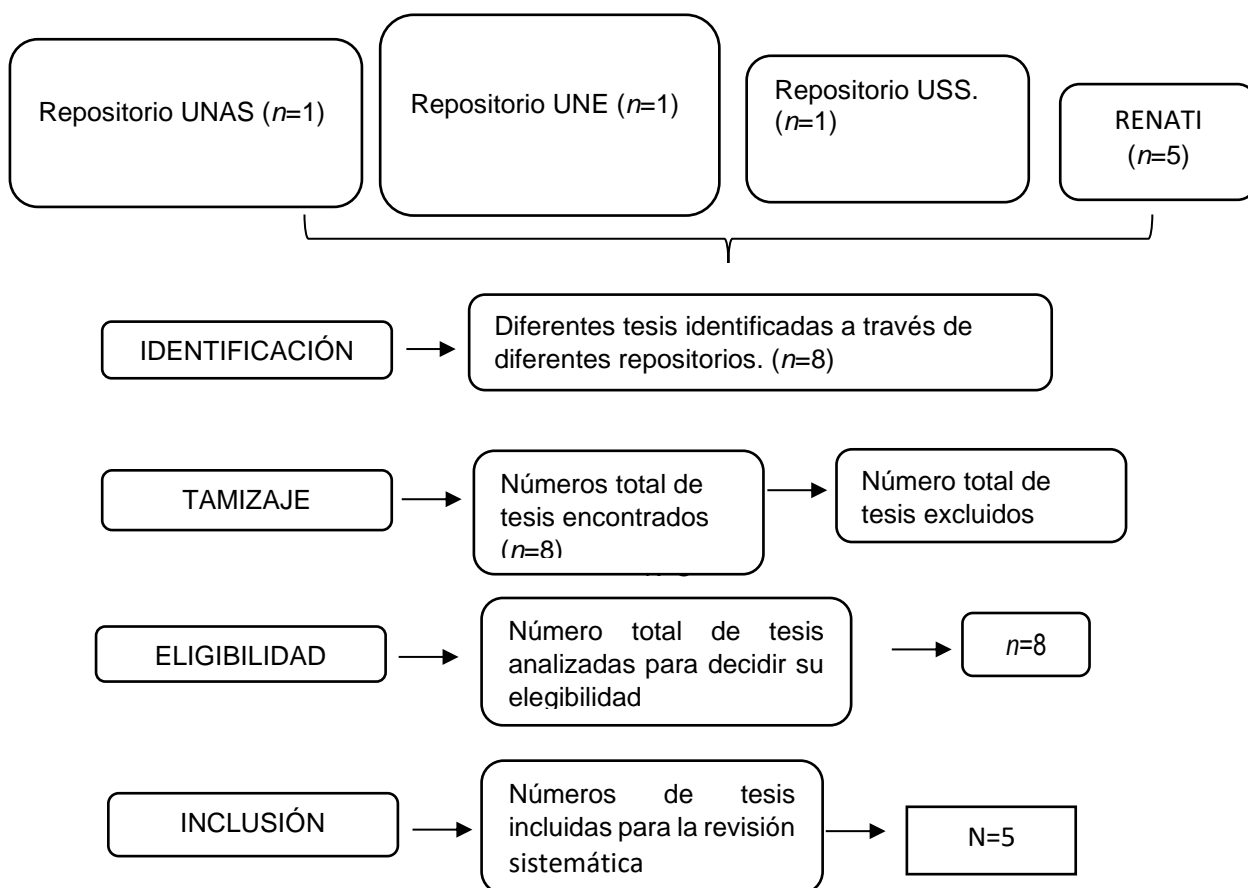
Repositorio UNAS ($n$=1)

Repositorio UNE ($n$=1)

Repositorio USS. ($n$=1)

RENATI ($n$=5)

IDENTIFICACIÓN

Diferentes tesis identificadas a través de diferentes repositorios. ($n$=8)

TAMIZAJE

Números total de tesis encontrados ($n$=8)

Número total de tesis excluidos

ELIGIBILIDAD

Número total de tesis analizadas para decidir su elegibilidad

$n$=8

INCLUSIÓN

Números de tesis incluidas para la revisión sistemática

N=5